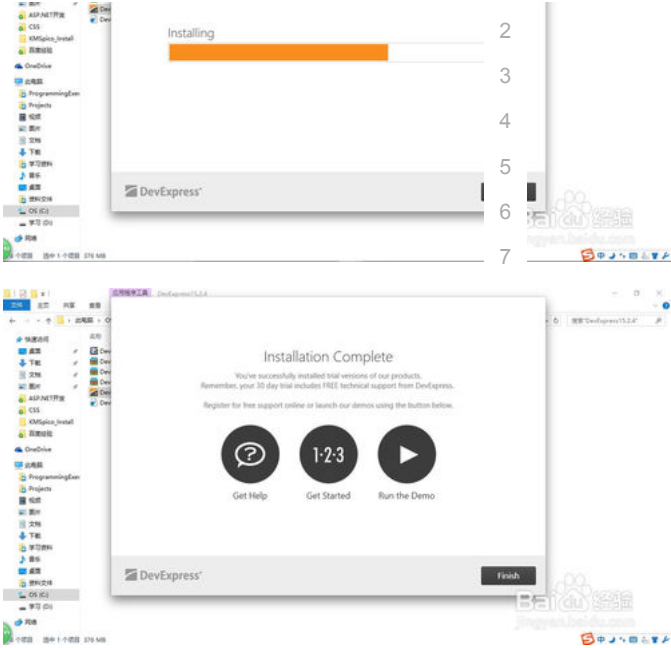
ASP.NET开发
CSS
KMSpico_Install
百度经验
OneDrive
此电脑
ProgrammingExe
Projects
视频
图片
文档
下载
学习资料
音乐
桌面
资料文件
OS (C:)
学习 (D:)
网络
1 个项目 选中 1 个项目 376 MB

Installing

DevExpress

2
3
4
5
6
7

Baidu 经验
jingyan.baidu.com

应用程序工具 DevExpress15.2.4
文件 主页 共享 查看
此电脑
搜索"DevExpress15.2.4"
快速访问
桌面
下载
文档
图片
ASP.NET开发
CSS
KMSpico_Install
百度经验
OneDrive
此电脑
ProgrammingExe
Projects
视频
图片
文档
下载
学习资料
音乐
桌面
资料文件
OS (C:)
学习 (D:)
网络
1 个项目 选中 1 个项目 376 MB

Installation Complete

You've successfully installed trial versions of our products.
Remember, your 30 day trial includes FREE technical support from DevExpress.

Register for free support online or launch our demos using the button below.

1·2·3

Get Help
Get Started
Run the Demo

DevExpress

Finish

Baidu 经验
jingyan.baidu.com